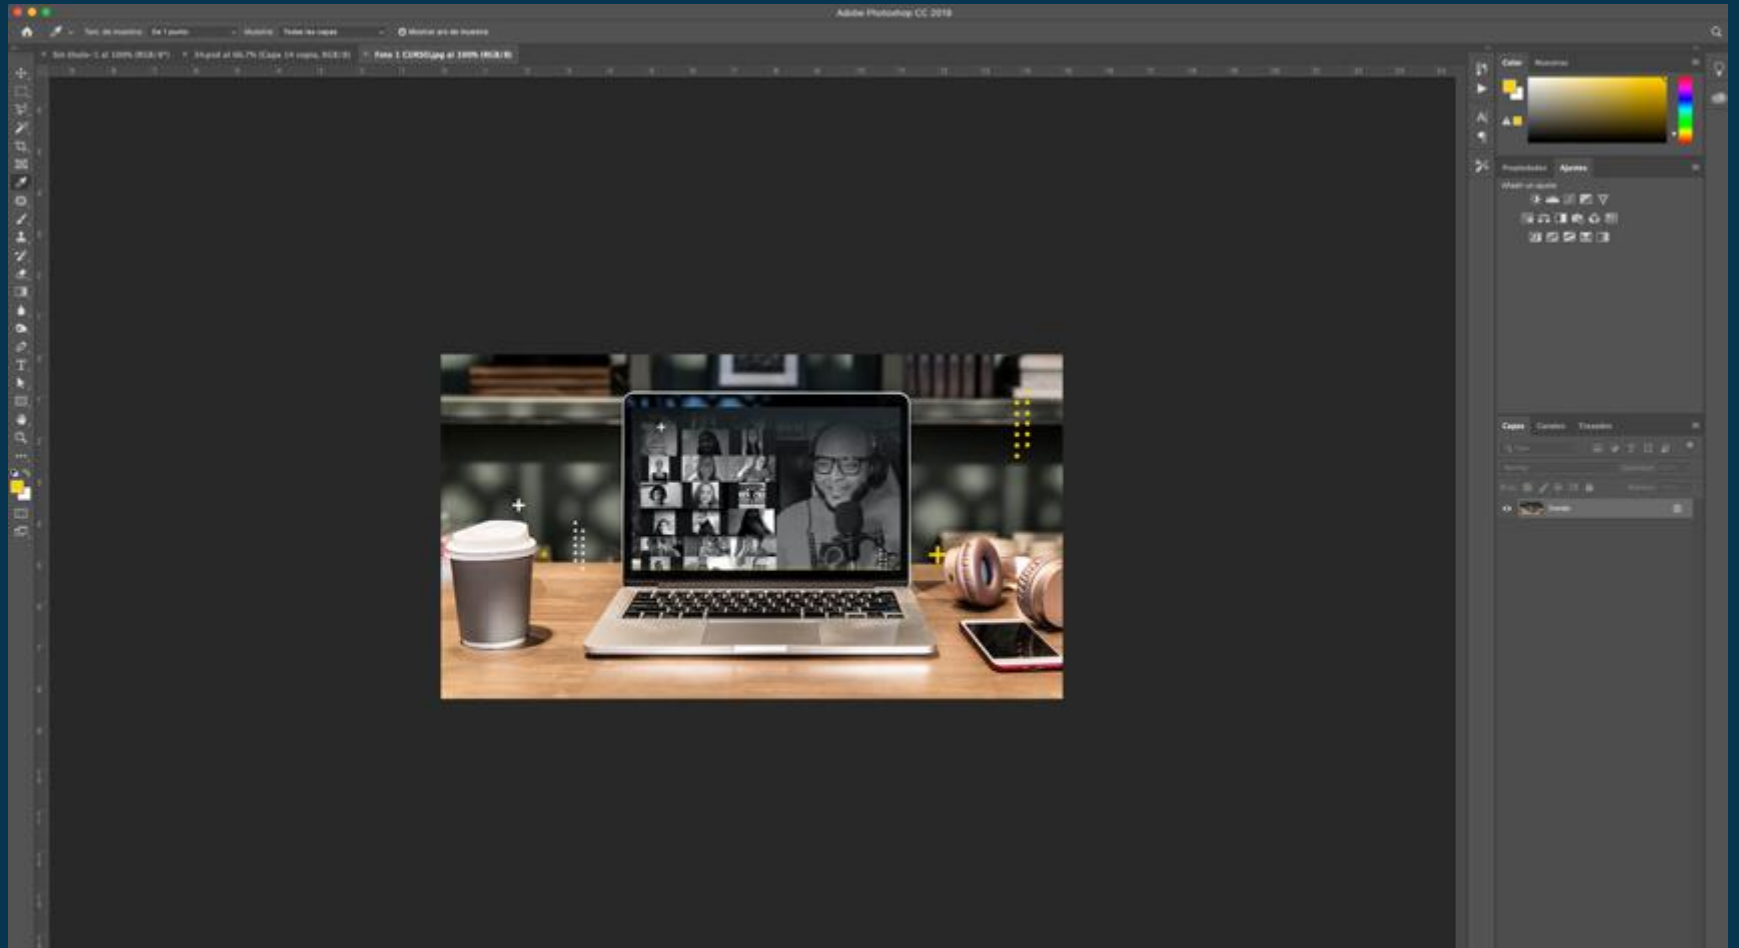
Adobe Photoshop CC 2019

Tam. de muestra: De 1 punto
Muestra: Todas las capas
Mostrar aro de muestra

Sin título-1 al 100% (RGB/8*)
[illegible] al 66,7% (Capa 14 copia, RGB/8)
Foto 1 CURSO.jpg al 100% (RGB/8)

Color
Muestras

Propiedades
Ajustes
Añadir un ajuste

Capas
Canales
Trazados

Fondo